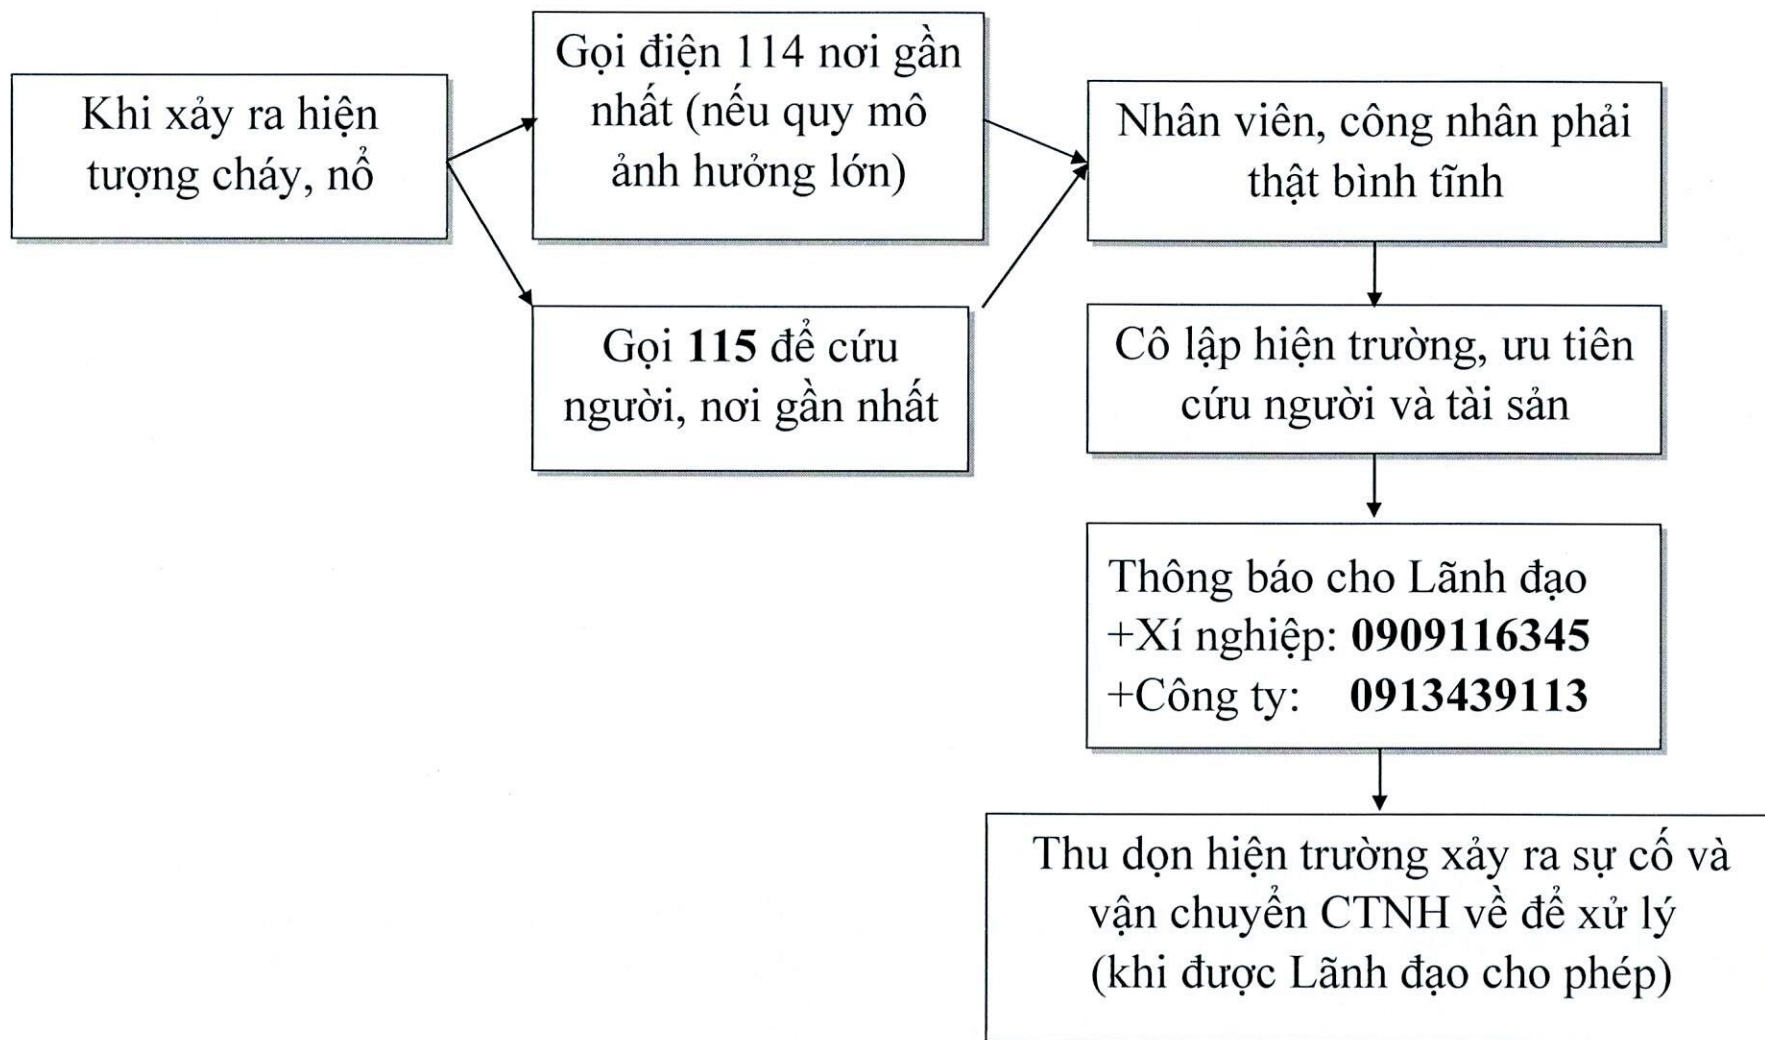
Khi xảy ra hiện tượng cháy, nổ

Gọi điện 114 nơi gần nhất (nếu quy mô ảnh hưởng lớn)

Gọi 115 để cứu người, nơi gần nhất

Nhân viên, công nhân phải thật bình tĩnh

Cô lập hiện trường, ưu tiên cứu người và tài sản

Thông báo cho Lãnh đạo
+Xí nghiệp: 0909116345
+Công ty: 0913439113

Thu dọn hiện trường xảy ra sự cố và vận chuyển CTNH về để xử lý (khi được Lãnh đạo cho phép)